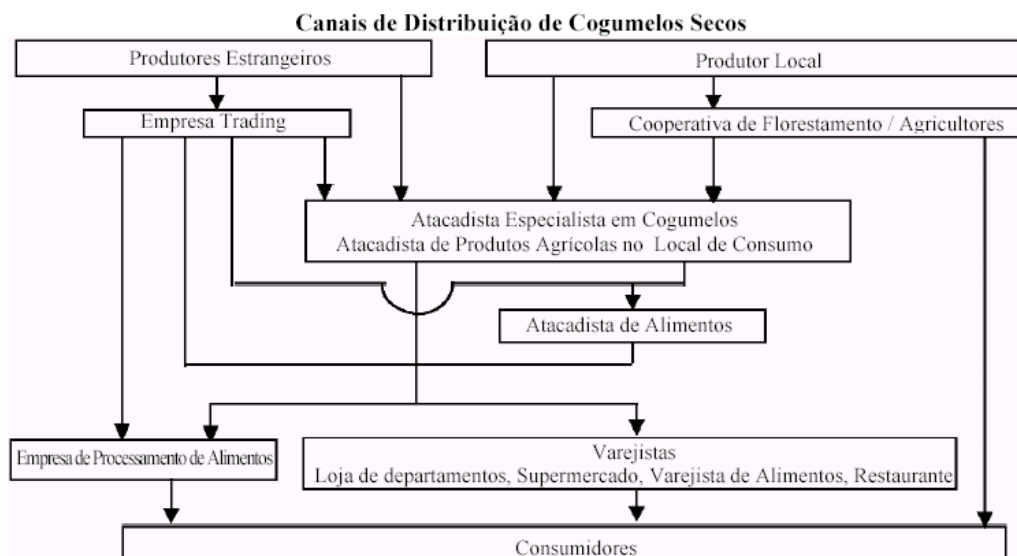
Canais de Distribuição de Cogumelos Secos

Produtores Estrangeiros

Produtor Local

Empresa Trading

Cooperativa de Florestamento / Agricultores

Atacadista Especialista em Cogumelos
Atacadista de Produtos Agrícolas no Local de Consumo

Atacadista de Alimentos

Empresa de Processamento de Alimentos

Varejistas
Loja de departamentos, Supermercado, Varejista de Alimentos, Restaurante

Consumidores